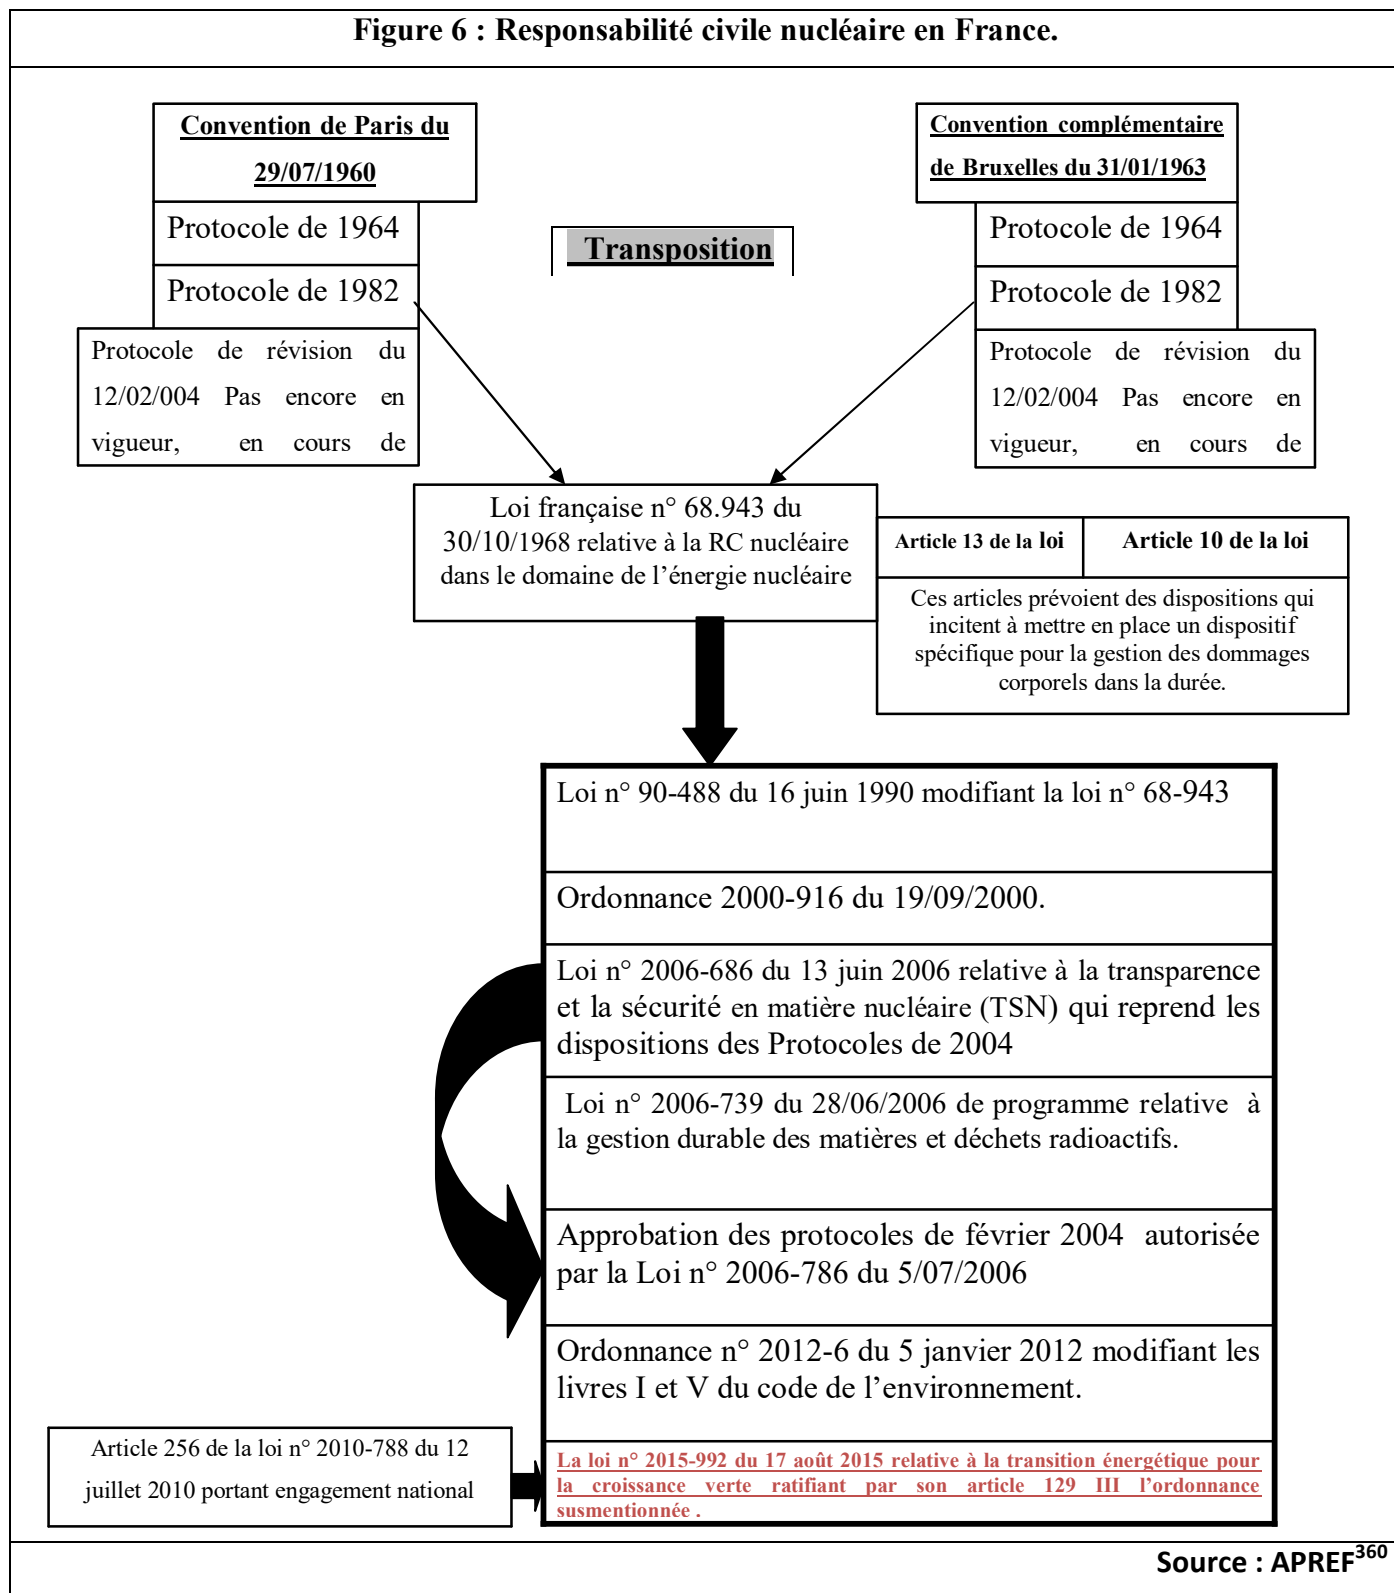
Figure 6 : Responsabilité civile nucléaire en France.

Convention de Paris du 29/07/1960

Protocole de 1964

Protocole de 1982

Protocole de révision du 12/02/004 Pas encore en vigueur, en cours de

Transposition

Convention complémentaire de Bruxelles du 31/01/1963

Protocole de 1964

Protocole de 1982

Protocole de révision du 12/02/004 Pas encore en vigueur, en cours de

Loi française n° 68.943 du 30/10/1968 relative à la RC nucléaire dans le domaine de l'énergie nucléaire

| Article 13 de la loi | Article 10 de la loi |
|---|---|
| Ces articles prévoient des dispositions qui incitent à mettre en place un dispositif spécifique pour la gestion des dommages corporels dans la durée. | |

Loi n° 90-488 du 16 juin 1990 modifiant la loi n° 68-943

Ordonnance 2000-916 du 19/09/2000.

Loi n° 2006-686 du 13 juin 2006 relative à la transparence et la sécurité en matière nucléaire (TSN) qui reprend les dispositions des Protocoles de 2004

Loi n° 2006-739 du 28/06/2006 de programme relative à la gestion durable des matières et déchets radioactifs.

Approbation des protocoles de février 2004 autorisée par la Loi n° 2006-786 du 5/07/2006

Ordonnance n° 2012-6 du 5 janvier 2012 modifiant les livres I et V du code de l'environnement.

Article 256 de la loi n° 2010-788 du 12 juillet 2010 portant engagement national

La loi n° 2015-992 du 17 août 2015 relative à la transition énergétique pour la croissance verte ratifiant par son article 129 III l'ordonnance susmentionnée .

Source : APREF$^{360}$